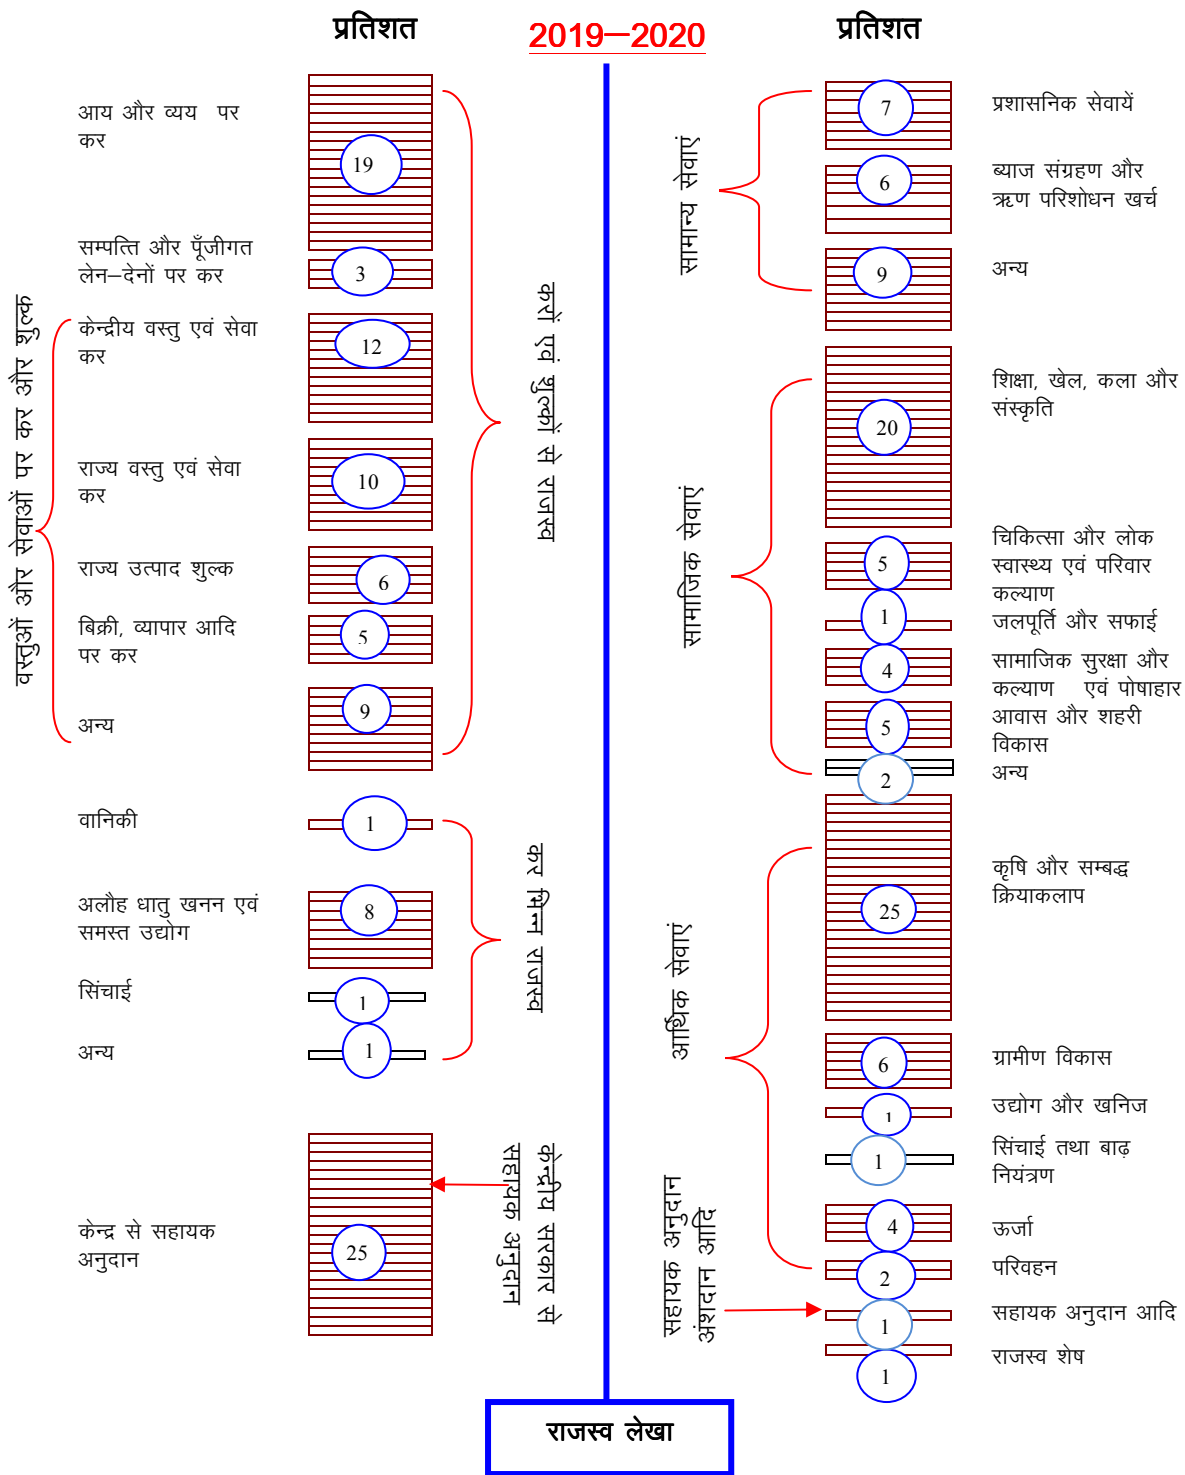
प्रतिशत

2019—2020

प्रतिशत

आय और व्यय पर कर

19

सम्पत्ति और पूँजीगत लेन–देनों पर कर

3

केन्द्रीय वस्तु एवं सेवा कर

12

राज्य वस्तु एवं सेवा कर

10

राज्य उत्पाद शुल्क

6

बिक्री, व्यापार आदि पर कर

5

अन्य

9

वस्तुओं और सेवाओं पर कर और शुल्क

करों एवं शुल्कों से राजस्व

वानिकी

1

अलौह धातु खनन एवं समस्त उद्योग

8

सिंचाई

1

अन्य

1

कर भिन्न राजस्व

केन्द्र से सहायक अनुदान

25

केन्द्रीय सरकार से सहायक अनुदान

सामान्य सेवाएं

7

प्रशासनिक सेवायें

6

ब्याज संग्रहण और ऋण परिशोधन खर्च

9

अन्य

सामाजिक सेवाएं

20

शिक्षा, खेल, कला और संस्कृति

5

चिकित्सा और लोक स्वास्थ्य एवं परिवार कल्याण

1

जलपूर्ति और सफाई

4

सामाजिक सुरक्षा और कल्याण एवं पोषाहार

5

आवास और शहरी विकास

2

अन्य

आर्थिक सेवाएं

25

कृषि और सम्बद्ध क्रियाकलाप

6

ग्रामीण विकास

1

उद्योग और खनिज

1

सिंचाई तथा बाढ़ नियंत्रण

4

ऊर्जा

2

परिवहन

सहायक अनुदान अंशदान आदि

1

सहायक अनुदान आदि

1

राजस्व शेष

राजस्व लेखा